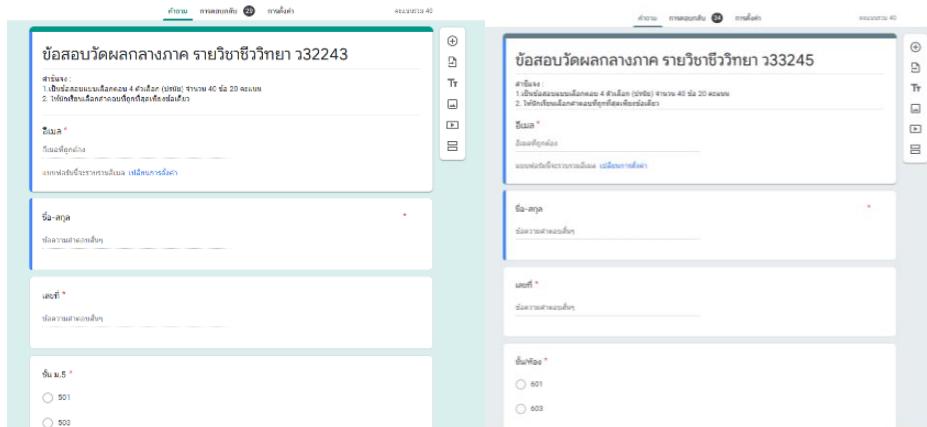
คำถาม การตอบกลับ 23 การตั้งค่า

คะแนนรวม 40

ข้อสอบวัดผลกลางภาค รายวิชาชีววิทยา ว32243

คำชี้แจง :
1.เป็นข้อสอบแบบเลือกตอบ 4 ตัวเลือก (ปรนัย) จำนวน 40 ข้อ 20 คะแนน
2. ให้นักเรียนเลือกคำตอบที่ถูกที่สุดเพียงข้อเดียว

อีเมล *

อีเมลที่ถูกต้อง

แบบฟอร์มนี้จะรวบรวมอีเมล เปลี่ยนการตั้งค่า

ชื่อ-สกุล *

ข้อความคำตอบสั้นๆ

เลขที่ *

ข้อความคำตอบสั้นๆ

ชั้น ม.5 *

501

502

คำถาม การตอบกลับ 34 การตั้งค่า

คะแนนรวม 40

ข้อสอบวัดผลกลางภาค รายวิชาชีววิทยา ว33245

คำชี้แจง :
1.เป็นข้อสอบแบบเลือกตอบ 4 ตัวเลือก (ปรนัย) จำนวน 40 ข้อ 20 คะแนน
2. ให้นักเรียนเลือกคำตอบที่ถูกที่สุดเพียงข้อเดียว

อีเมล *

อีเมลที่ถูกต้อง

แบบฟอร์มนี้จะรวบรวมอีเมล เปลี่ยนการตั้งค่า

ชื่อ-สกุล *

ข้อความคำตอบสั้นๆ

เลขที่ *

ข้อความคำตอบสั้นๆ

ชั้นห้อง *

601

603